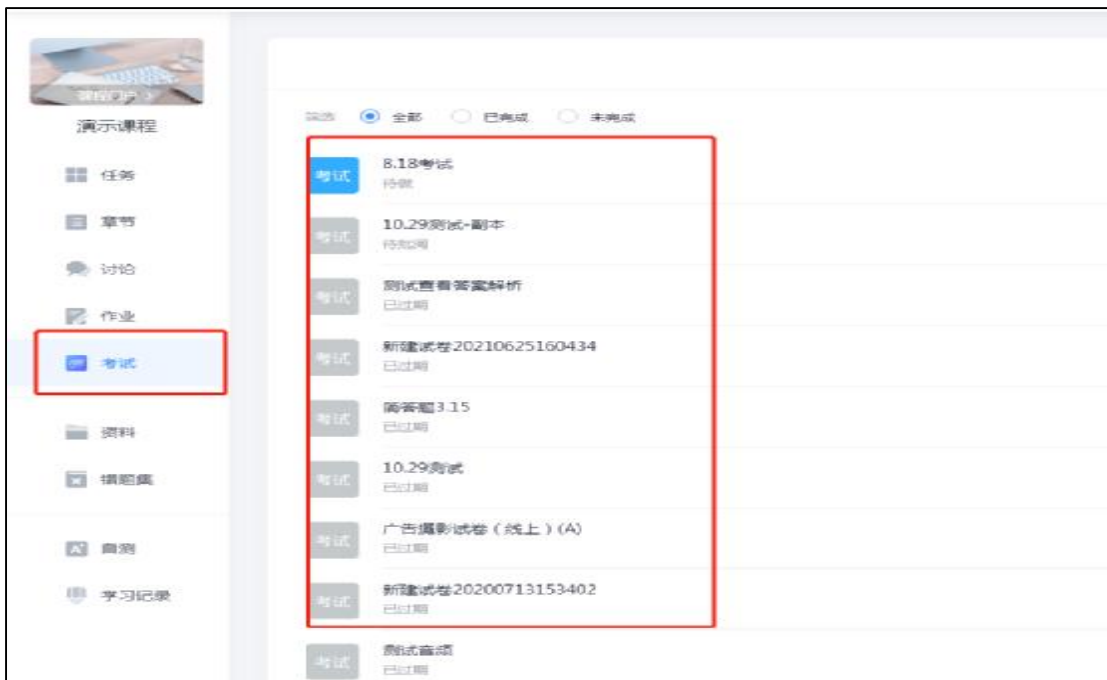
课程门户 >
演示课程
任务
章节
讨论
作业
考试
资料
错题集
自测
学习记录

筛选 全部 已完成 未完成

考试 8.18考试 待做
考试 10.29测试-副本 待批阅
考试 测试查看答案解析 已过期
考试 新建试卷20210625160434 已过期
考试 简答题3.15 已过期
考试 10.29测试 已过期
考试 广告摄影试卷（线上）(A) 已过期
考试 新建试卷20200713153402 已过期
考试 测试音频 已过期